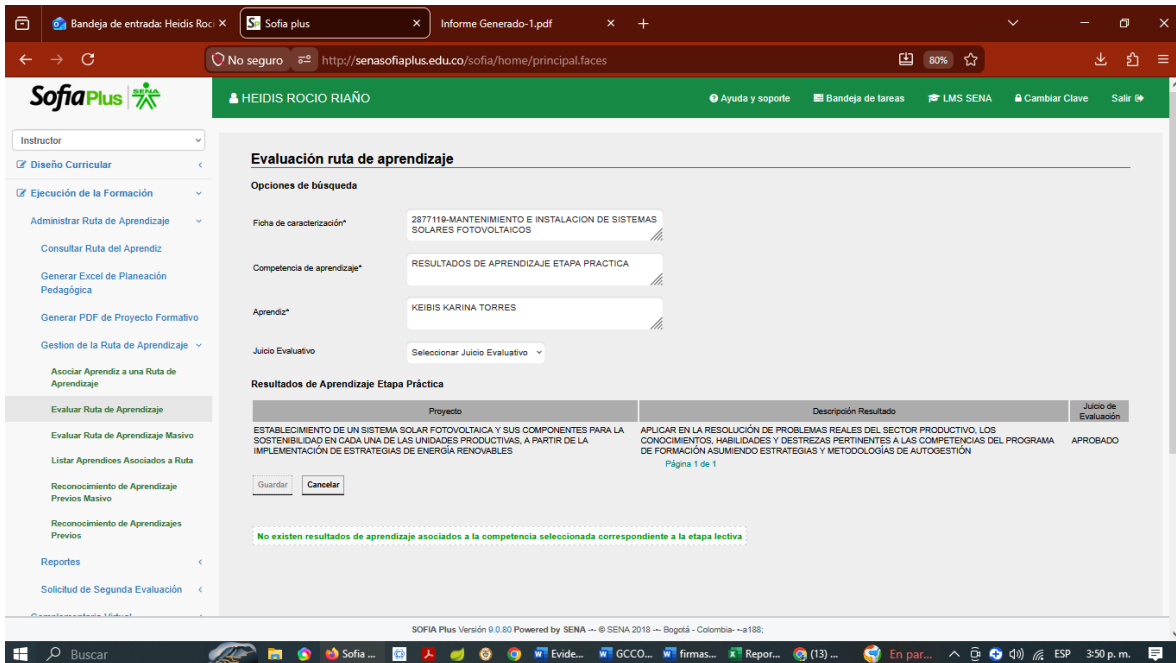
Bandeja de entrada: Heidis Roci ×
Sofia plus ×
Informe Generado-1.pdf ×
+

No seguro http://senasofiaplus.edu.co/sofia/home/principal.faces 80%

SofiaPlus SENA
HEIDIS ROCIO RIAÑO
Ayuda y soporte
Bandeja de tareas
LMS SENA
Cambiar Clave
Salir

Instructor
Diseño Curricular
Ejecución de la Formación
Administrar Ruta de Aprendizaje
Consultar Ruta del Aprendiz
Generar Excel de Planeación Pedagógica
Generar PDF de Proyecto Formativo
Gestion de la Ruta de Aprendizaje
Asociar Aprendiz a una Ruta de Aprendizaje
Evaluar Ruta de Aprendizaje
Evaluar Ruta de Aprendizaje Masivo
Listar Aprendices Asociados a Ruta
Reconocimiento de Aprendizaje Previos Masivo
Reconocimiento de Aprendizajes Previos
Reportes
Solicitud de Segunda Evaluación
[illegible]

Evaluación ruta de aprendizaje

Opciones de búsqueda

Ficha de caracterización* 2877119-MANTENIMIENTO E INSTALACION DE SISTEMAS SOLARES FOTOVOLTAICOS

Competencia de aprendizaje* RESULTADOS DE APRENDIZAJE ETAPA PRACTICA

Aprendiz* KEIBIS KARINA TORRES

Juicio Evaluativo Seleccionar Juicio Evaluativo

Resultados de Aprendizaje Etapa Práctica

| Proyecto | Descripción Resultado | Juicio de Evaluación |
|---|---|---|
| ESTABLECIMIENTO DE UN SISTEMA SOLAR FOTOVOLTAICA Y SUS COMPONENTES PARA LA SOSTENIBILIDAD EN CADA UNA DE LAS UNIDADES PRODUCTIVAS, A PARTIR DE LA IMPLEMENTACIÓN DE ESTRATEGIAS DE ENERGÍA RENOVABLES | APLICAR EN LA RESOLUCIÓN DE PROBLEMAS REALES DEL SECTOR PRODUCTIVO, LOS CONOCIMIENTOS, HABILIDADES Y DESTREZAS PERTINENTES A LAS COMPETENCIAS DEL PROGRAMA DE FORMACIÓN ASUMIENDO ESTRATEGIAS Y METODOLOGÍAS DE AUTOGESTIÓN | APROBADO |

Página 1 de 1

Guardar Cancelar

No existen resultados de aprendizaje asociados a la competencia seleccionada correspondiente a la etapa lectiva

SOFIA Plus Versión 9.0.80 Powered by SENA -- © SENA 2018 -- Bogotá - Colombia- --a188;

Buscar Sofia ... Evide... GCCO... firmas... Repor... (13) ... En par... ESP 3:50 p. m.